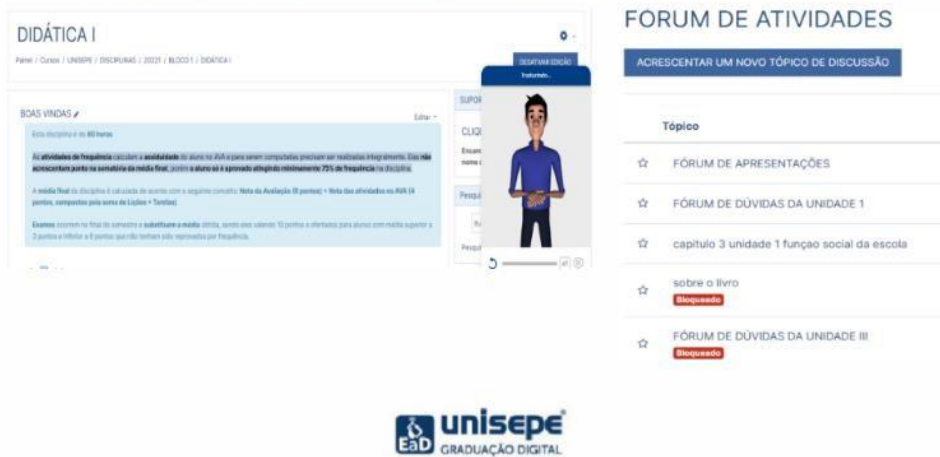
DIDÁTICA I

Painel / Cursos / UNISEPE / DISCIPLINAS / 2022 / BLOCO 1 / DIDÁTICA I

DESATIVAR EDIÇÃO

Traduzindo...

BOAS VINDAS

Editar

Esta disciplina é de 80 horas

As atividades de frequência calculam a assiduidade do aluno no AVA e para serem computadas precisam ser realizadas integralmente. Elas não acrescentam ponto na somatória da média final, porém o aluno só é aprovado atingindo minimamente 75% de frequência na disciplina.

A média final da disciplina é calculada de acordo com a seguinte somatória: Nota da Avaliação (8 pontos) + Nota das atividades no AVA (4 pontos, compostos pela soma de Lições + Tarefas)

Exames ocorrem no final do semestre e substituem a média obtida, sendo seu valor 10 pontos e ofertados para alunos com média superior a 3 pontos e inferior a 6 pontos que não tenham sido reprovados por frequência.

SUPOR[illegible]

CLIQ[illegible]

Pesqui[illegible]

FORUM DE ATIVIDADES

ACRESCENTAR UM NOVO TÓPICO DE DISCUSSÃO

Tópico

FÓRUM DE APRESENTAÇÕES

FÓRUM DE DÚVIDAS DA UNIDADE 1

capitulo 3 unidade 1 funçao social da escola

sobre o livro
Bloqueado

FÓRUM DE DÚVIDAS DA UNIDADE III
Bloqueado

EaD unisepe GRADUAÇÃO DIGITAL